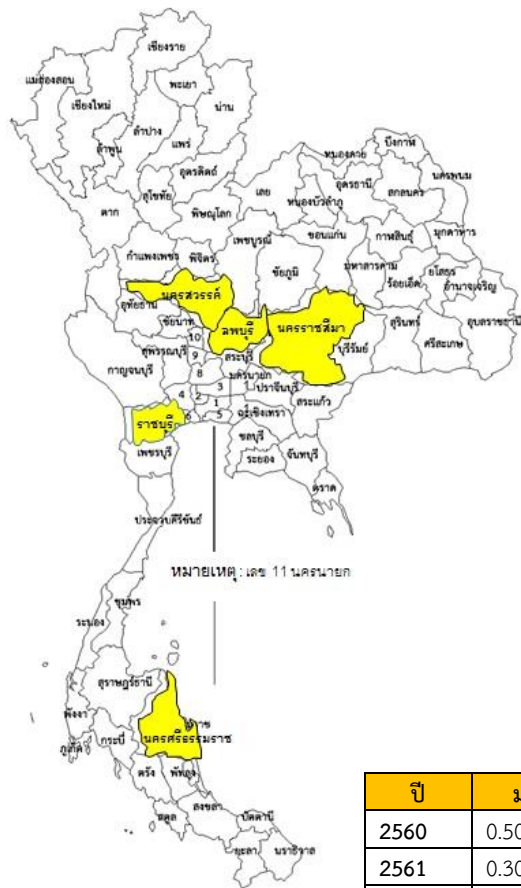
เชียงราย
แม่ฮ่องสอน
พะเยา
เชียงใหม่
น่าน
ลำปาง
แพร่
ลำพูน
อุตรดิตถ์
หนองคาย
บึงกาฬ
นครพนม
อุดรธานี
สกลนคร
สุโขทัย
เลย
หนองบัวลำภู
ตาก
พิษณุโลก
กาฬสินธุ์
มุกดาหาร
ขอนแก่น
เพชรบูรณ์
กำแพงเพชร
พิจิตร
ชัยภูมิ
มหาสารคาม
ยโสธร
ร้อยเอ็ด
อำนาจเจริญ
นครสวรรค์
อุทัยธานี
ลพบุรี
นครราชสีมา
สุรินทร์
อุบลราชธานี
ชัยนาท
10
บุรีรัมย์
ศรีสะเกษ
สุพรรณบุรี
9
สระบุรี
8
กาญจนบุรี
นครนายก
3
ปราจีนบุรี
4
2
1
สระแก้ว
ราชบุรี
6
5
ฉะเชิงเทรา
ชลบุรี
เพชรบุรี
จันทบุรี
ระยอง
ตราด
ประจวบคีรีขันธ์
หมายเหตุ : เลข 11 นครนายก
ชุมพร
ระนอง
สุราษฎร์ธานี
พังงา
นครศรีธรรมราช
ภูเก็ต
กระบี่
ตรัง
พัทลุง
สงขลา
สตูล
ปัตตานี
ยะลา
นราธิวาส

| ปี | ม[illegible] |
|---|---|
| 2560 | 0.50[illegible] |
| 2561 | 0.30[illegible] |